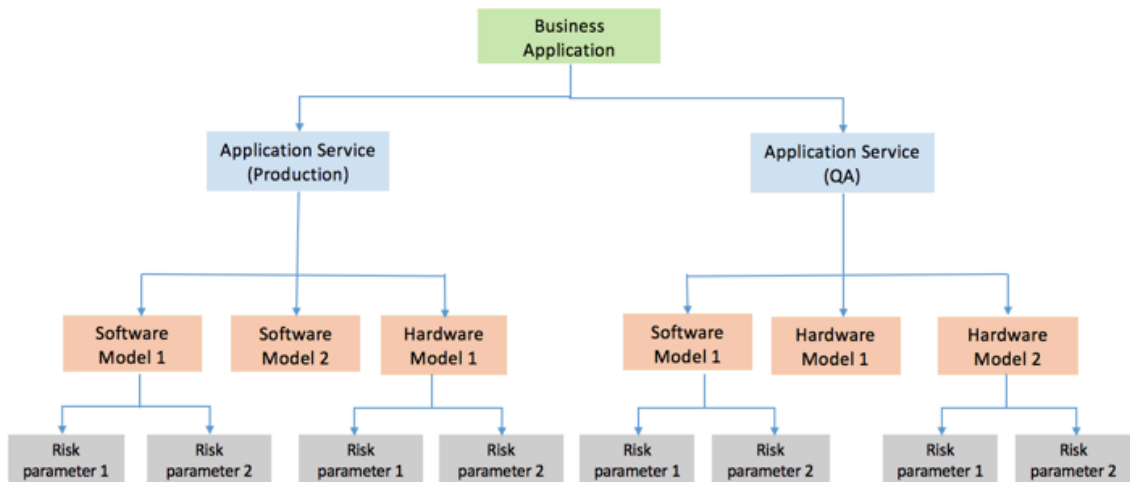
Business Application

Application Service (Production)

Application Service (QA)

Software Model 1

Software Model 2

Hardware Model 1

Software Model 1

Hardware Model 1

Hardware Model 2

Risk parameter 1

Risk parameter 2

Risk parameter 1

Risk parameter 2

Risk parameter 1

Risk parameter 2

Risk parameter 1

Risk parameter 2